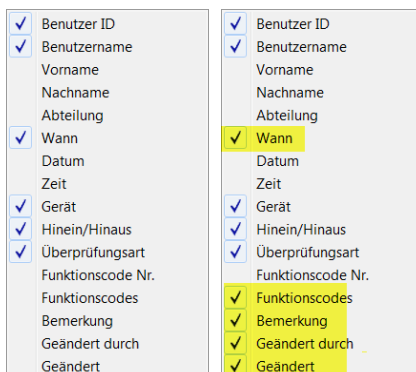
✓ Benutzer ID
✓ Benutzername
Vorname
Nachname
Abteilung
✓ Wann
Datum
Zeit
✓ Gerät
✓ Hinein/Hinaus
✓ Überprüfungsart
Funktionscode Nr.
Funktionscodes
Bemerkung
Geändert durch
Geändert

✓ Benutzer ID
✓ Benutzername
Vorname
Nachname
Abteilung
✓ Wann
Datum
Zeit
✓ Gerät
✓ Hinein/Hinaus
✓ Überprüfungsart
Funktionscode Nr.
✓ Funktionscodes
✓ Bemerkung
✓ Geändert durch
✓ Geändert